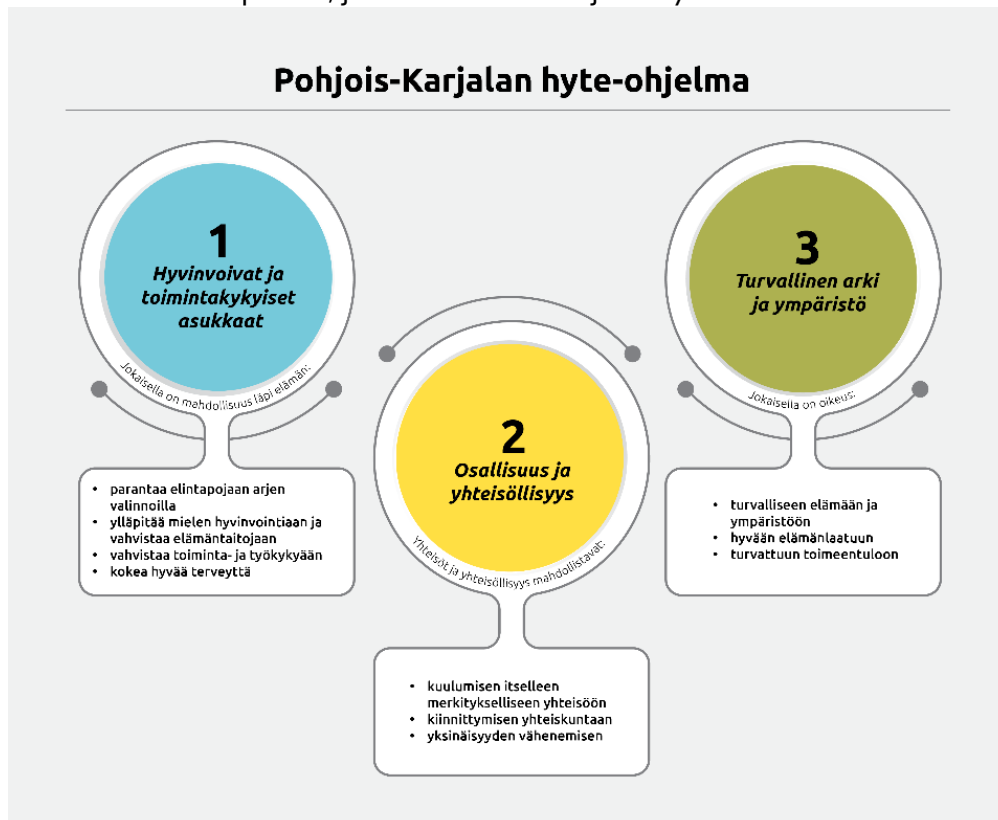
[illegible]

Pohjois-Karjalan hyte-ohjelma

1
Hyvinvoivat ja toimintakykyiset asukkaat

Jokaisella on mahdollisuus läpi elämän:

- parantaa elintapojaan arjen valinnoilla
- ylläpitää mielen hyvinvointiaan ja vahvistaa elämäntaitojaan
- vahvistaa toiminta- ja työkykyään
- kokea hyvää terveyttä

2
Osallisuus ja yhteisöllisyys

Yhteisöt ja yhteisöllisyys mahdollistavat:

- kuulumisen itselleen merkitykselliseen yhteisöön
- kiinnittymisen yhteiskuntaan
- yksinäisyyden vähenemisen

3
Turvallinen arki ja ympäristö

Jokaisella on oikeus:

- turvalliseen elämään ja ympäristöön
- hyvään elämänlaatuun
- turvattuun toimeentuloon